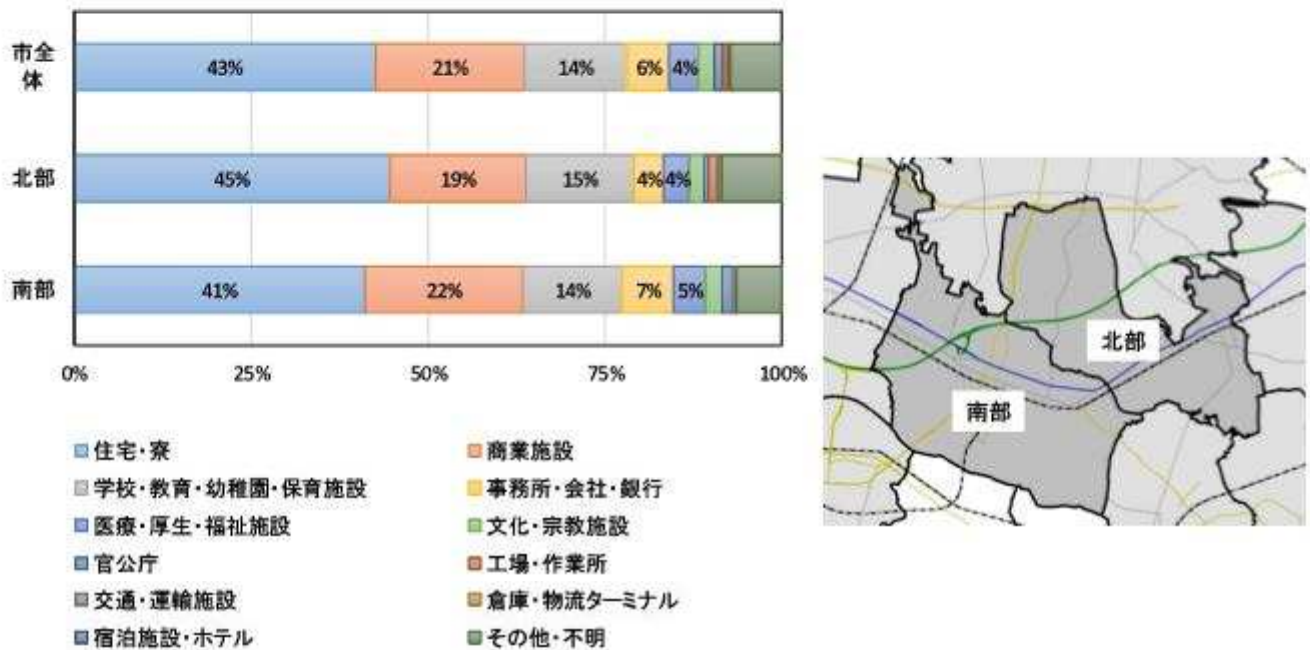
市全体

43%

21%

14%

6%

4%

北部

45%

19%

15%

4%

4%

南部

41%

22%

14%

7%

5%

0%

25%

50%

75%

100%

住宅・寮

商業施設

学校・教育・幼稚園・保育施設

事務所・会社・銀行

医療・厚生・福祉施設

文化・宗教施設

官公庁

工場・作業所

交通・運輸施設

倉庫・物流ターミナル

宿泊施設・ホテル

その他・不明

北部

南部